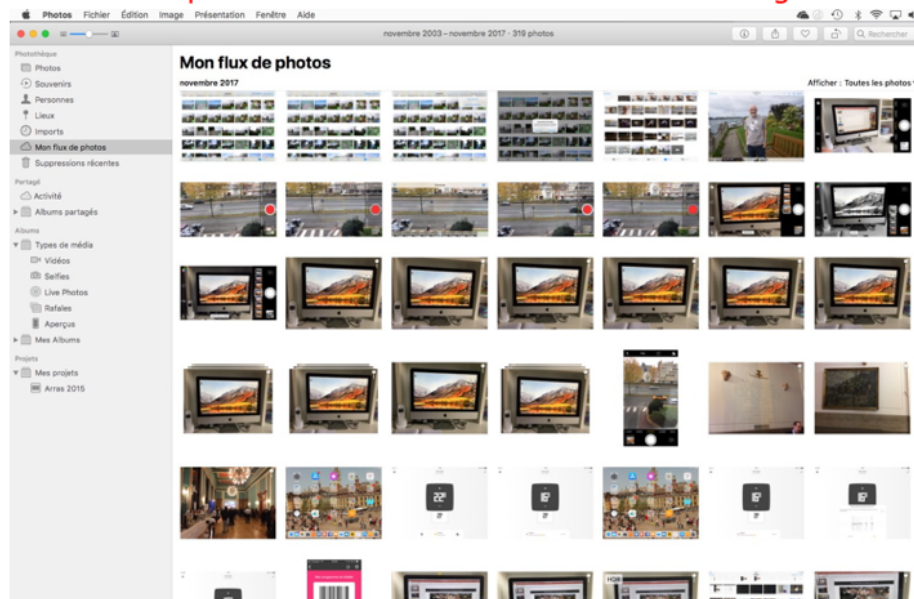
Photos Fichier Édition Image Présentation Fenêtre Aide

novembre 2003 – novembre 2017 · 319 photos

Rechercher

Photothèque
Photos
Souvenirs
Personnes
Lieux
Imports
Mon flux de photos
Suppressions récentes

Partagé
Activité
Albums partagés

Albums
Types de média
Vidéos
Selfies
Live Photos
Rafales
Aperçus
Mes Albums

Projets
Mes projets
Arras 2015

Mon flux de photos

novembre 2017

Afficher : Toutes les photos